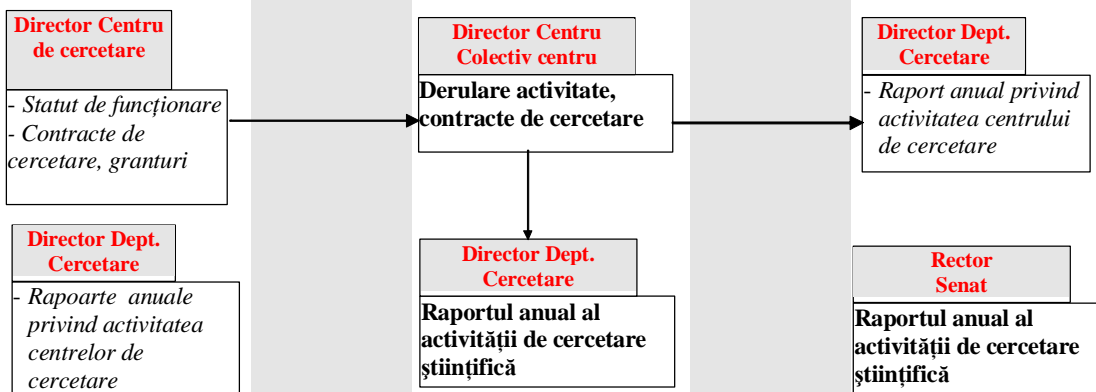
Director Centru de cercetare

- Statut de funcţionare
- Contracte de cercetare, granturi

Director Centru Colectiv centru

Derulare activitate, contracte de cercetare

Director Dept. Cercetare

- Raport anual privind activitatea centrului de cercetare

Director Dept. Cercetare

- Rapoarte anuale privind activitatea centrelor de cercetare

Director Dept. Cercetare

Raportul anual al activităţii de cercetare ştiinţifică

Rector Senat

Raportul anual al activităţii de cercetare ştiinţifică